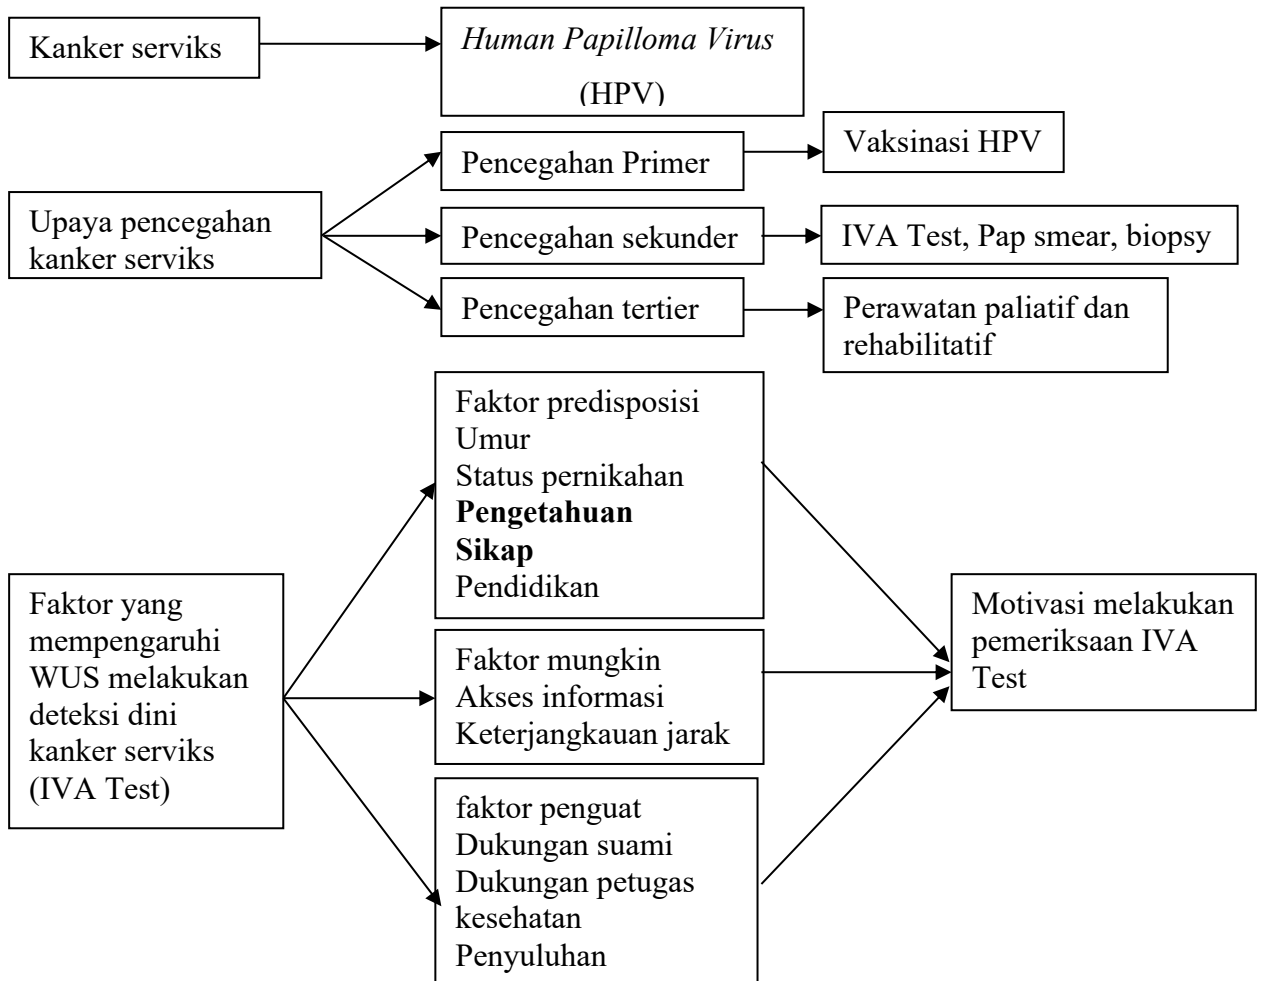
Kanker serviks

Human Papilloma Virus (HPV)

Upaya pencegahan kanker serviks

Pencegahan Primer

Vaksinasi HPV

Pencegahan sekunder

IVA Test, Pap smear, biopsy

Pencegahan tertier

Perawatan paliatif dan rehabilitatif

Faktor yang mempengaruhi WUS melakukan deteksi dini kanker serviks (IVA Test)

Faktor predisposisi
Umur
Status pernikahan
**Pengetahuan**
**Sikap**
Pendidikan

Faktor mungkin
Akses informasi
Keterjangkauan jarak

faktor penguat
Dukungan suami
Dukungan petugas kesehatan
Penyuluhan

Motivasi melakukan pemeriksaan IVA Test